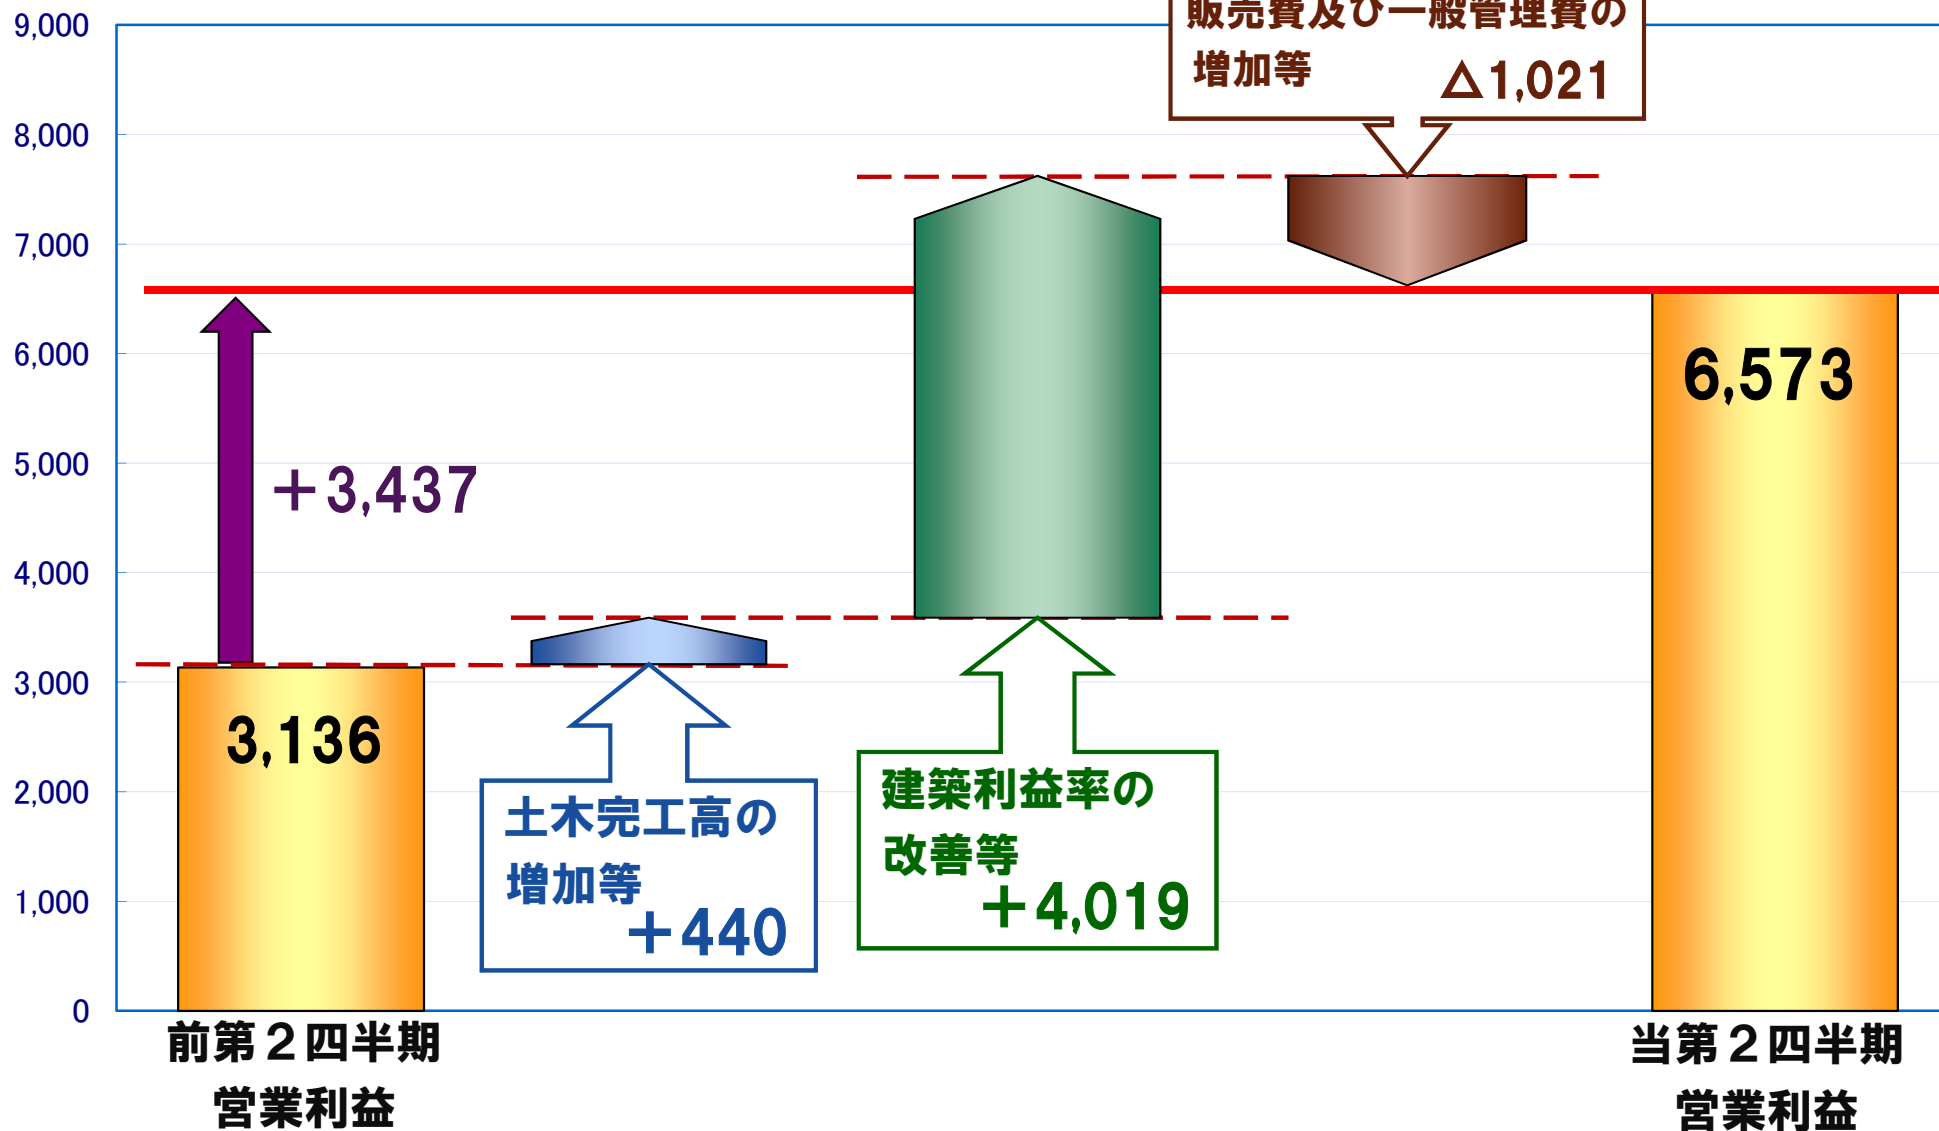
9,000
8,000
7,000
6,000
5,000
4,000
3,000
2,000
1,000
0

販売費及び一般管理費の増加等 △1,021

＋3,437

6,573

3,136

土木完工高の増加等 ＋440

建築利益率の改善等 ＋4,019

前第２四半期営業利益

当第２四半期営業利益